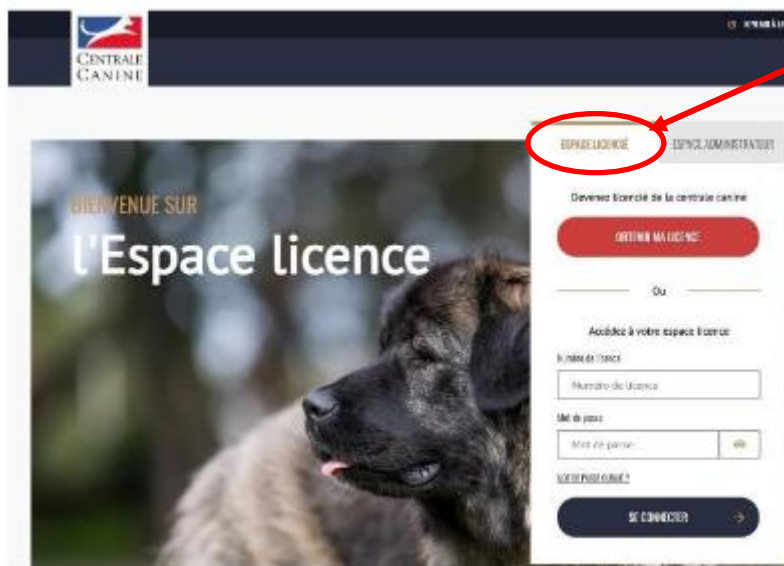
CENTRALE CANINE

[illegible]

BIENVENUE SUR
l'Espace licence

ESPACE LICENCIÉ
ESPACE ADMINISTRATEUR

Devenez licencié de la centrale canine

OBTENIR MA LICENCE

Ou

Accédez à votre espace licence

Numéro de licence
Numéro de licence

Mot de passe
Mot de passe

MOT DE PASSE OUBLIÉ ?

SE CONNECTER